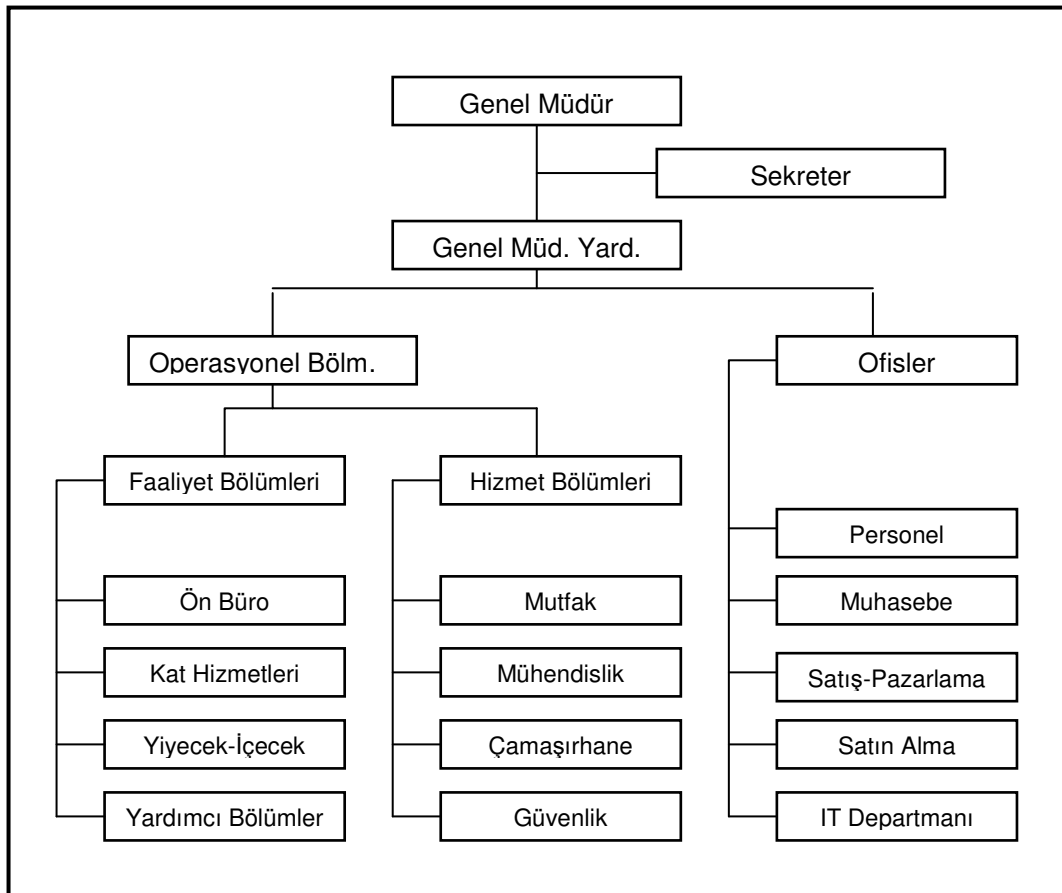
Genel Müdür

Sekreter

Genel Müd. Yard.

Operasyonel Bölm.

Ofisler

Faaliyet Bölümleri

Ön Büro

Kat Hizmetleri

Yiyecek-İçecek

Yardımcı Bölümler

Hizmet Bölümleri

Mutfak

Mühendislik

Çamaşırhane

Güvenlik

Personel

Muhasebe

Satış-Pazarlama

Satın Alma

IT Departmanı